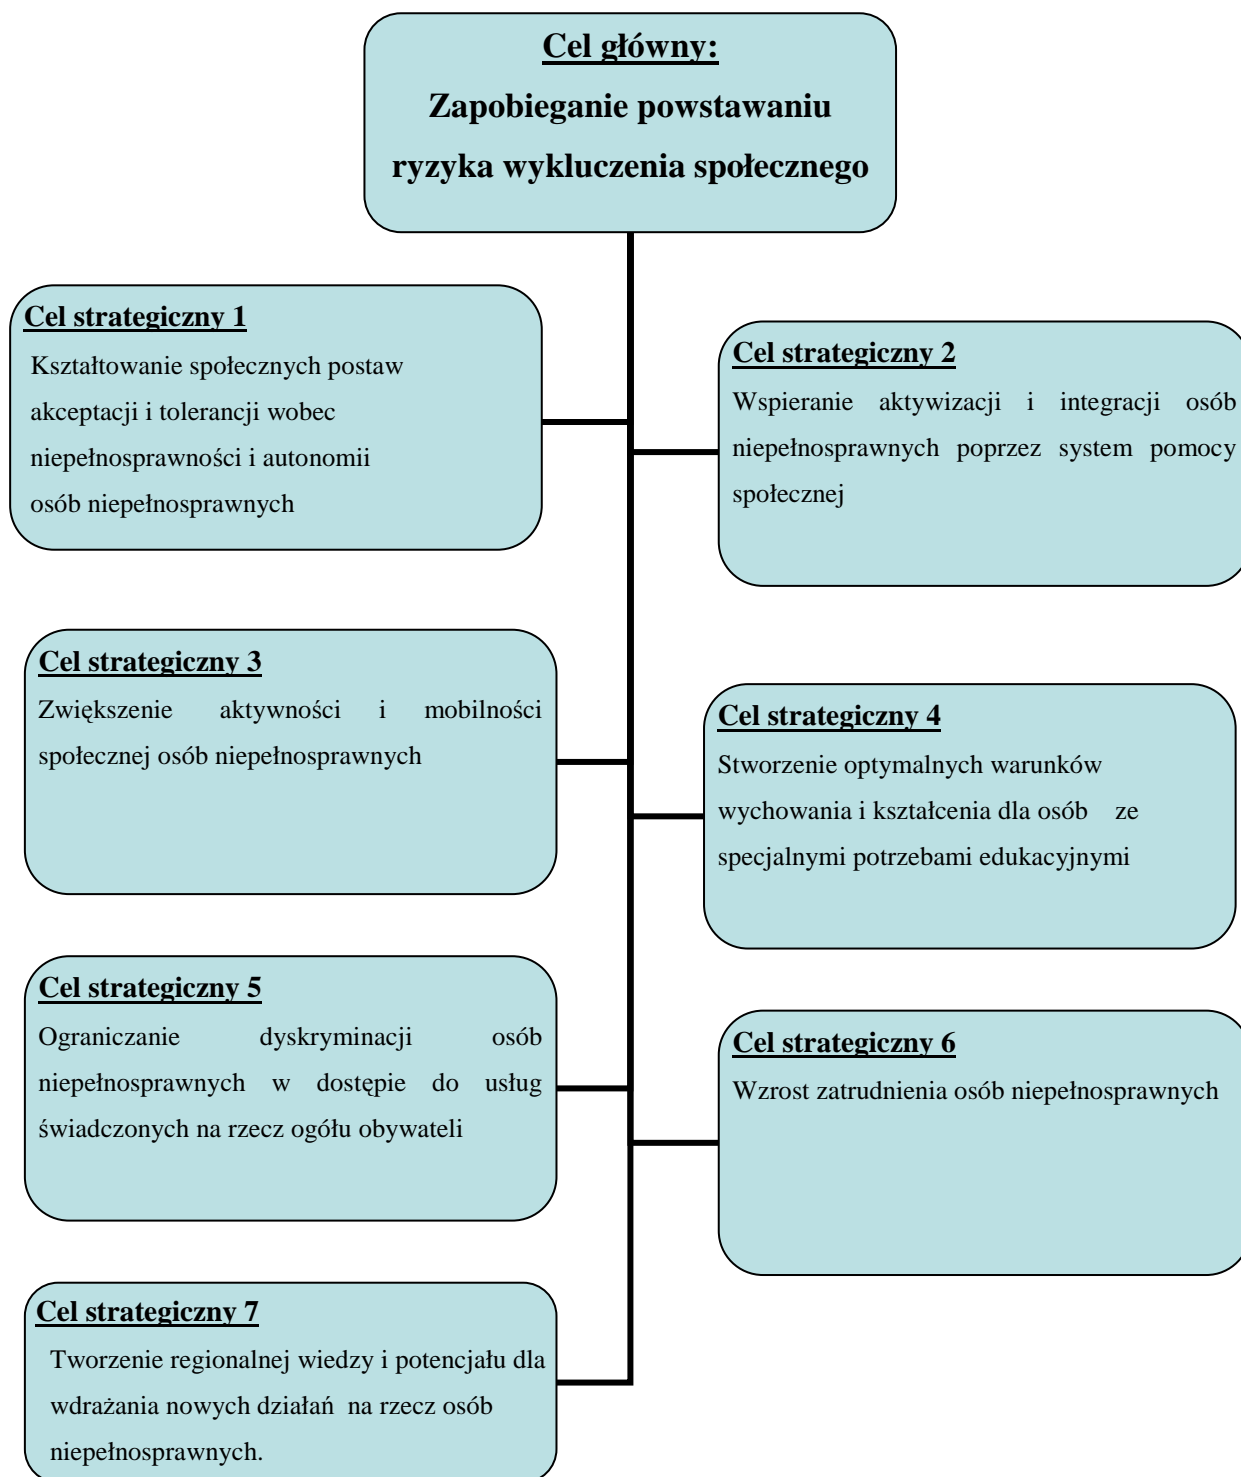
Cel główny:
Zapobieganie powstawaniu ryzyka wykluczenia społecznego

Cel strategiczny 1
Kształtowanie społecznych postaw akceptacji i tolerancji wobec niepełnosprawności i autonomii osób niepełnosprawnych

Cel strategiczny 2
Wspieranie aktywizacji i integracji osób niepełnosprawnych poprzez system pomocy społecznej

Cel strategiczny 3
Zwiększenie aktywności i mobilności społecznej osób niepełnosprawnych

Cel strategiczny 4
Stworzenie optymalnych warunków wychowania i kształcenia dla osób ze specjalnymi potrzebami edukacyjnymi

Cel strategiczny 5
Ograniczanie dyskryminacji osób niepełnosprawnych w dostępie do usług świadczonych na rzecz ogółu obywateli

Cel strategiczny 6
Wzrost zatrudnienia osób niepełnosprawnych

Cel strategiczny 7
Tworzenie regionalnej wiedzy i potencjału dla wdrażania nowych działań na rzecz osób niepełnosprawnych.